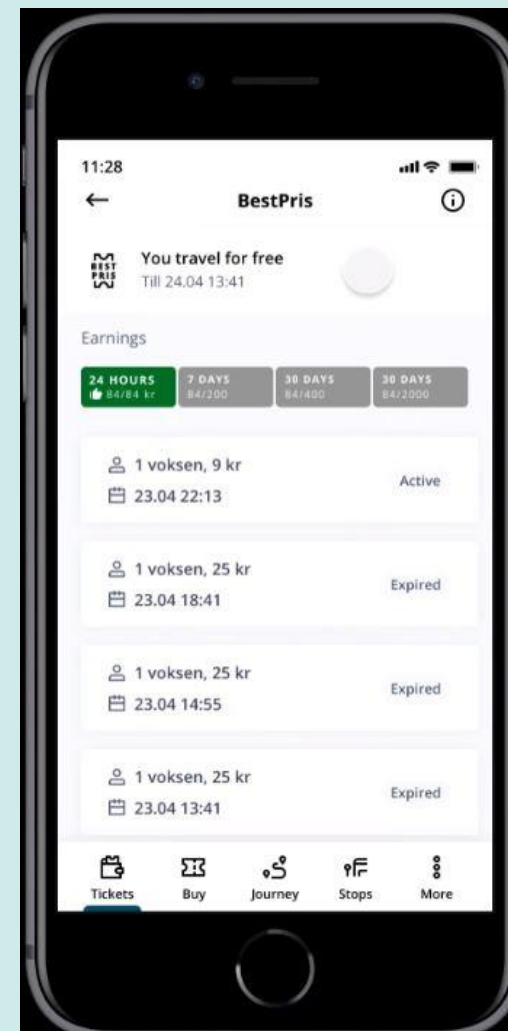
11:28

←

BestPris

BEST PRIS

You travel for free

Till 24.04 13:41

Earnings

24 HOURS 84/84 kr

7 DAYS 84/200

30 DAYS 84/400

30 DAYS 84/2000

1 voksen, 9 kr

23.04 22:13

Active

1 voksen, 25 kr

23.04 18:41

Expired

1 voksen, 25 kr

23.04 14:55

Expired

1 voksen, 25 kr

23.04 13:41

Expired

Tickets

Buy

Journey

Stops

More